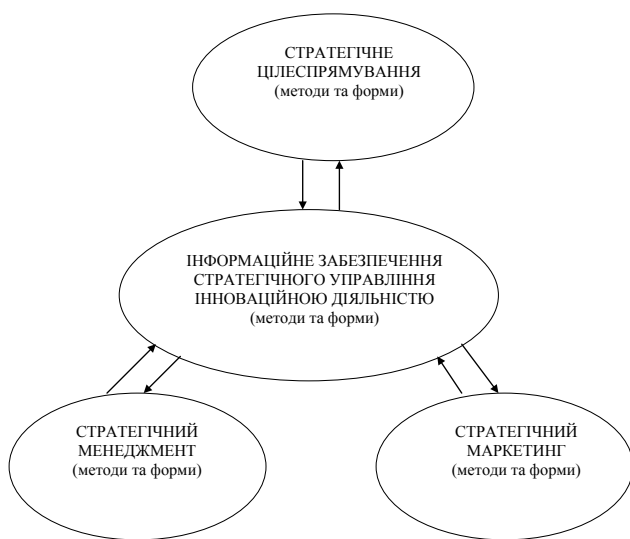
СТРАТЕГІЧНЕ ЦІЛЕСПРЯМУВАННЯ
(методи та форми)

ІНФОРМАЦІЙНЕ ЗАБЕЗПЕЧЕННЯ СТРАТЕГІЧНОГО УПРАВЛІННЯ ІННОВАЦІЙНОЮ ДІЯЛЬНІСТЮ
(методи та форми)

СТРАТЕГІЧНИЙ МЕНЕДЖМЕНТ
(методи та форми)

СТРАТЕГІЧНИЙ МАРКЕТИНГ
(методи та форми)